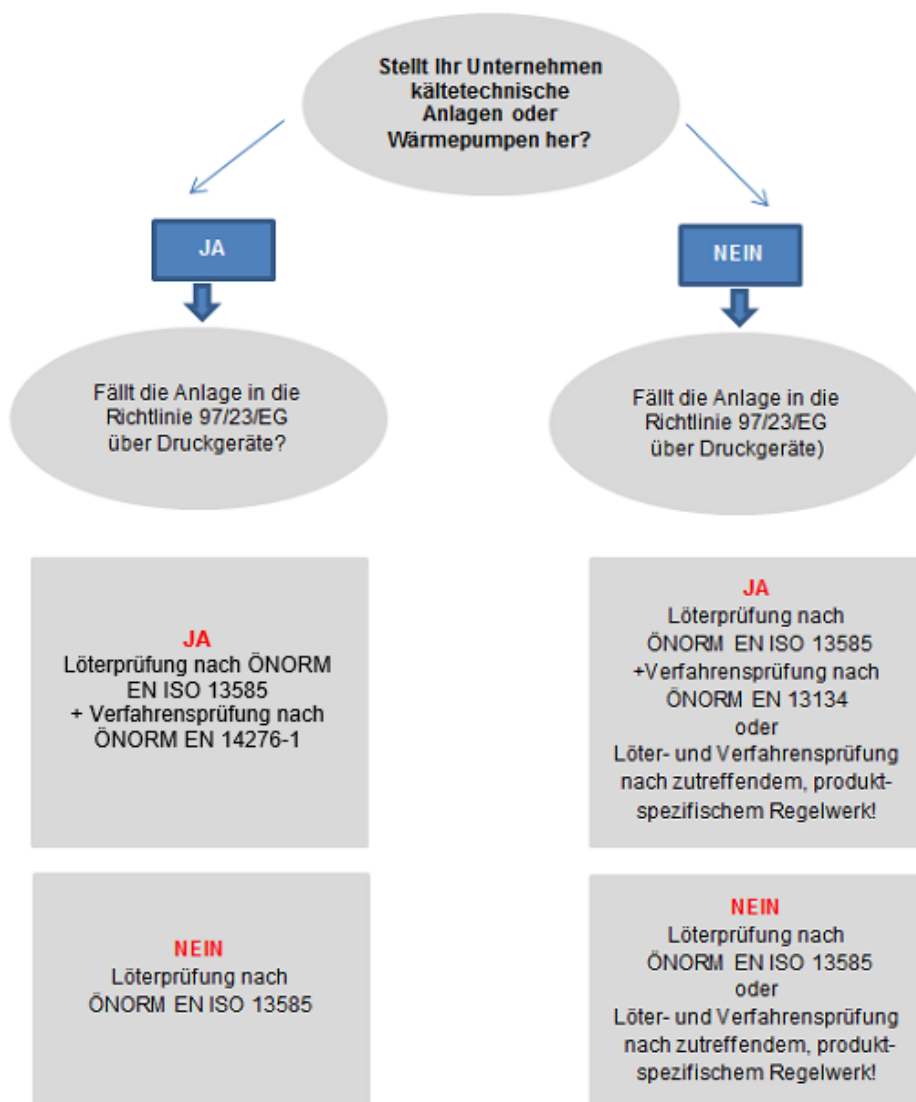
Stellt Ihr Unternehmen kältetechnische Anlagen oder Wärmepumpen her?

JA

NEIN

Fällt die Anlage in die Richtlinie 97/23/EG über Druckgeräte?

Fällt die Anlage in die Richtlinie 97/23/EG über Druckgeräte)

JA
Löterprüfung nach ÖNORM EN ISO 13585
+ Verfahrensprüfung nach ÖNORM EN 14276-1

NEIN
Löterprüfung nach ÖNORM EN ISO 13585

JA
Löterprüfung nach ÖNORM EN ISO 13585
+Verfahrensprüfung nach ÖNORM EN 13134
oder
Löter- und Verfahrensprüfung nach zutreffendem, produktspezifischem Regelwerk!

NEIN
Löterprüfung nach ÖNORM EN ISO 13585
oder
Löter- und Verfahrensprüfung nach zutreffendem, produktspezifischem Regelwerk!